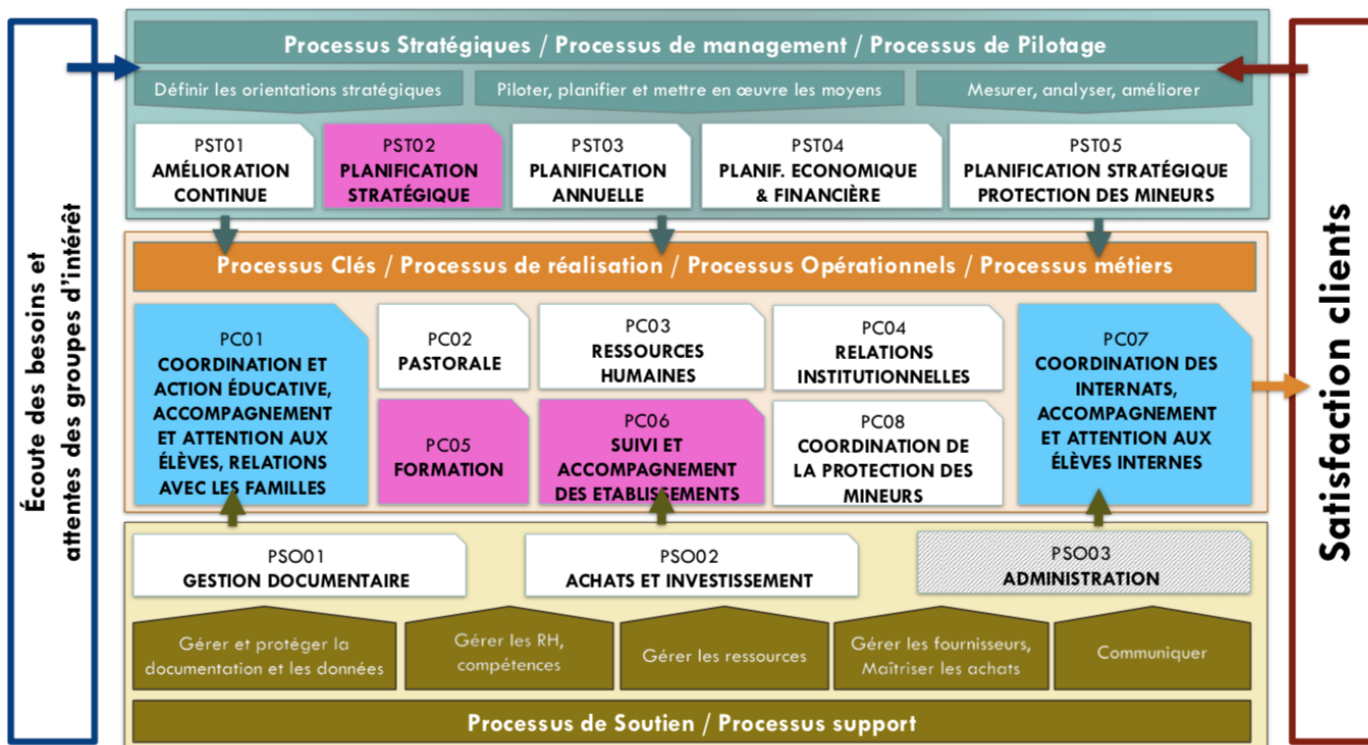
Écoute des besoins et attentes des groupes d'intérêt

Processus Stratégiques / Processus de management / Processus de Pilotage

Définir les orientations stratégiques

Piloter, planifier et mettre en œuvre les moyens

Mesurer, analyser, améliorer

PST01
AMÉLIORATION CONTINUE

PST02
PLANIFICATION STRATÉGIQUE

PST03
PLANIFICATION ANNUELLE

PST04
PLANIF. ECONOMIQUE & FINANCIÈRE

PST05
PLANIFICATION STRATÉGIQUE PROTECTION DES MINEURS

Processus Clés / Processus de réalisation / Processus Opérationnels / Processus métiers

PC01
COORDINATION ET ACTION ÉDUCATIVE, ACCOMPAGNEMENT ET ATTENTION AUX ÉLÈVES, RELATIONS AVEC LES FAMILLES

PC02
PASTORALE

PC03
RESSOURCES HUMAINES

PC04
RELATIONS INSTITUTIONNELLES

PC07
COORDINATION DES INTERNATS, ACCOMPAGNEMENT ET ATTENTION AUX ÉLÈVES INTERNES

PC05
FORMATION

PC06
SUIVI ET ACCOMPAGNEMENT DES ETABLISSEMENTS

PC08
COORDINATION DE LA PROTECTION DES MINEURS

PSO01
GESTION DOCUMENTAIRE

PSO02
ACHATS ET INVESTISSEMENT

PSO03
ADMINISTRATION

Gérer et protéger la documentation et les données

Gérer les RH, compétences

Gérer les ressources

Gérer les fournisseurs, Maîtriser les achats

Communiquer

Processus de Soutien / Processus support

Satisfaction clients